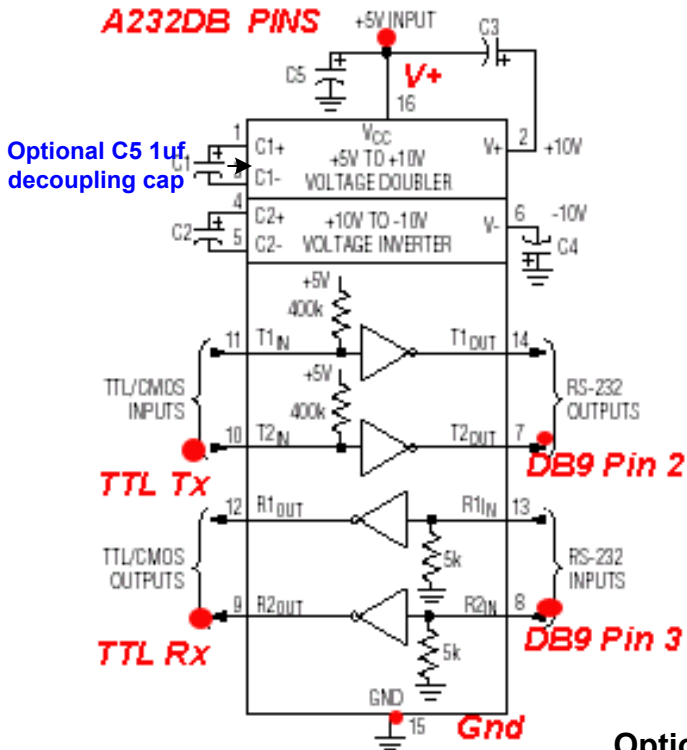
A232DB PINS
+5V INPUT
C3
C5
V+
16
1
C1+
$V_{CC}$
+5V TO +10V
VOLTAGE DOUBLER
2
V+
+10V
Optional C5 1uf decoupling cap
C1
C1-
3
4
C2+
+10V TO -10V
VOLTAGE INVERTER
6
-10V
V-
C2
5
C2-
C4
+5V
400k
11
$T1_{IN}$
$T1_{OUT}$
14
TTL/CMOS INPUTS
+5V
400k
RS-232 OUTPUTS
10
$T2_{IN}$
$T2_{OUT}$
7
TTL Tx
DB9 Pin 2
12
$R1_{OUT}$
$R1_{IN}$
13
TTL/CMOS OUTPUTS
5k
RS-232 INPUTS
9
$R2_{OUT}$
$R2_{IN}$
8
TTL Rx
DB9 Pin 3
5k
GND
15
Gnd
Optic